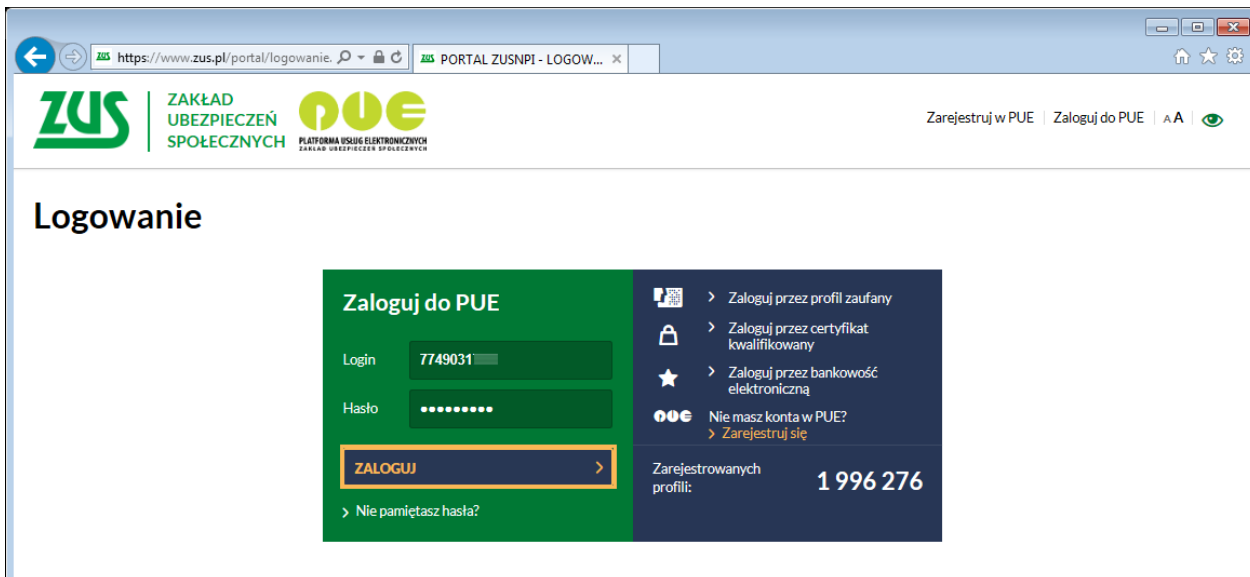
https://www.zus.pl/portal/logowanie.

PORTAL ZUSNPI - LOGOW...

ZUS ZAKŁAD UBEZPIECZEŃ SPOŁECZNYCH

PUE PLATFORMA USŁUG ELEKTRONICZNYCH ZAKŁAD UBEZPIECZEŃ SPOŁECZNYCH

Zarejestruj w PUE | Zaloguj do PUE | A A

Logowanie

Zaloguj do PUE

Login 7749031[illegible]

Hasło •••••••••

ZALOGUJ

Nie pamiętasz hasła?

Zaloguj przez profil zaufany

Zaloguj przez certyfikat kwalifikowany

Zaloguj przez bankowość elektroniczną

PUE Nie masz konta w PUE?
Zarejestruj się

Zarejestrowanych profili: 1 996 276